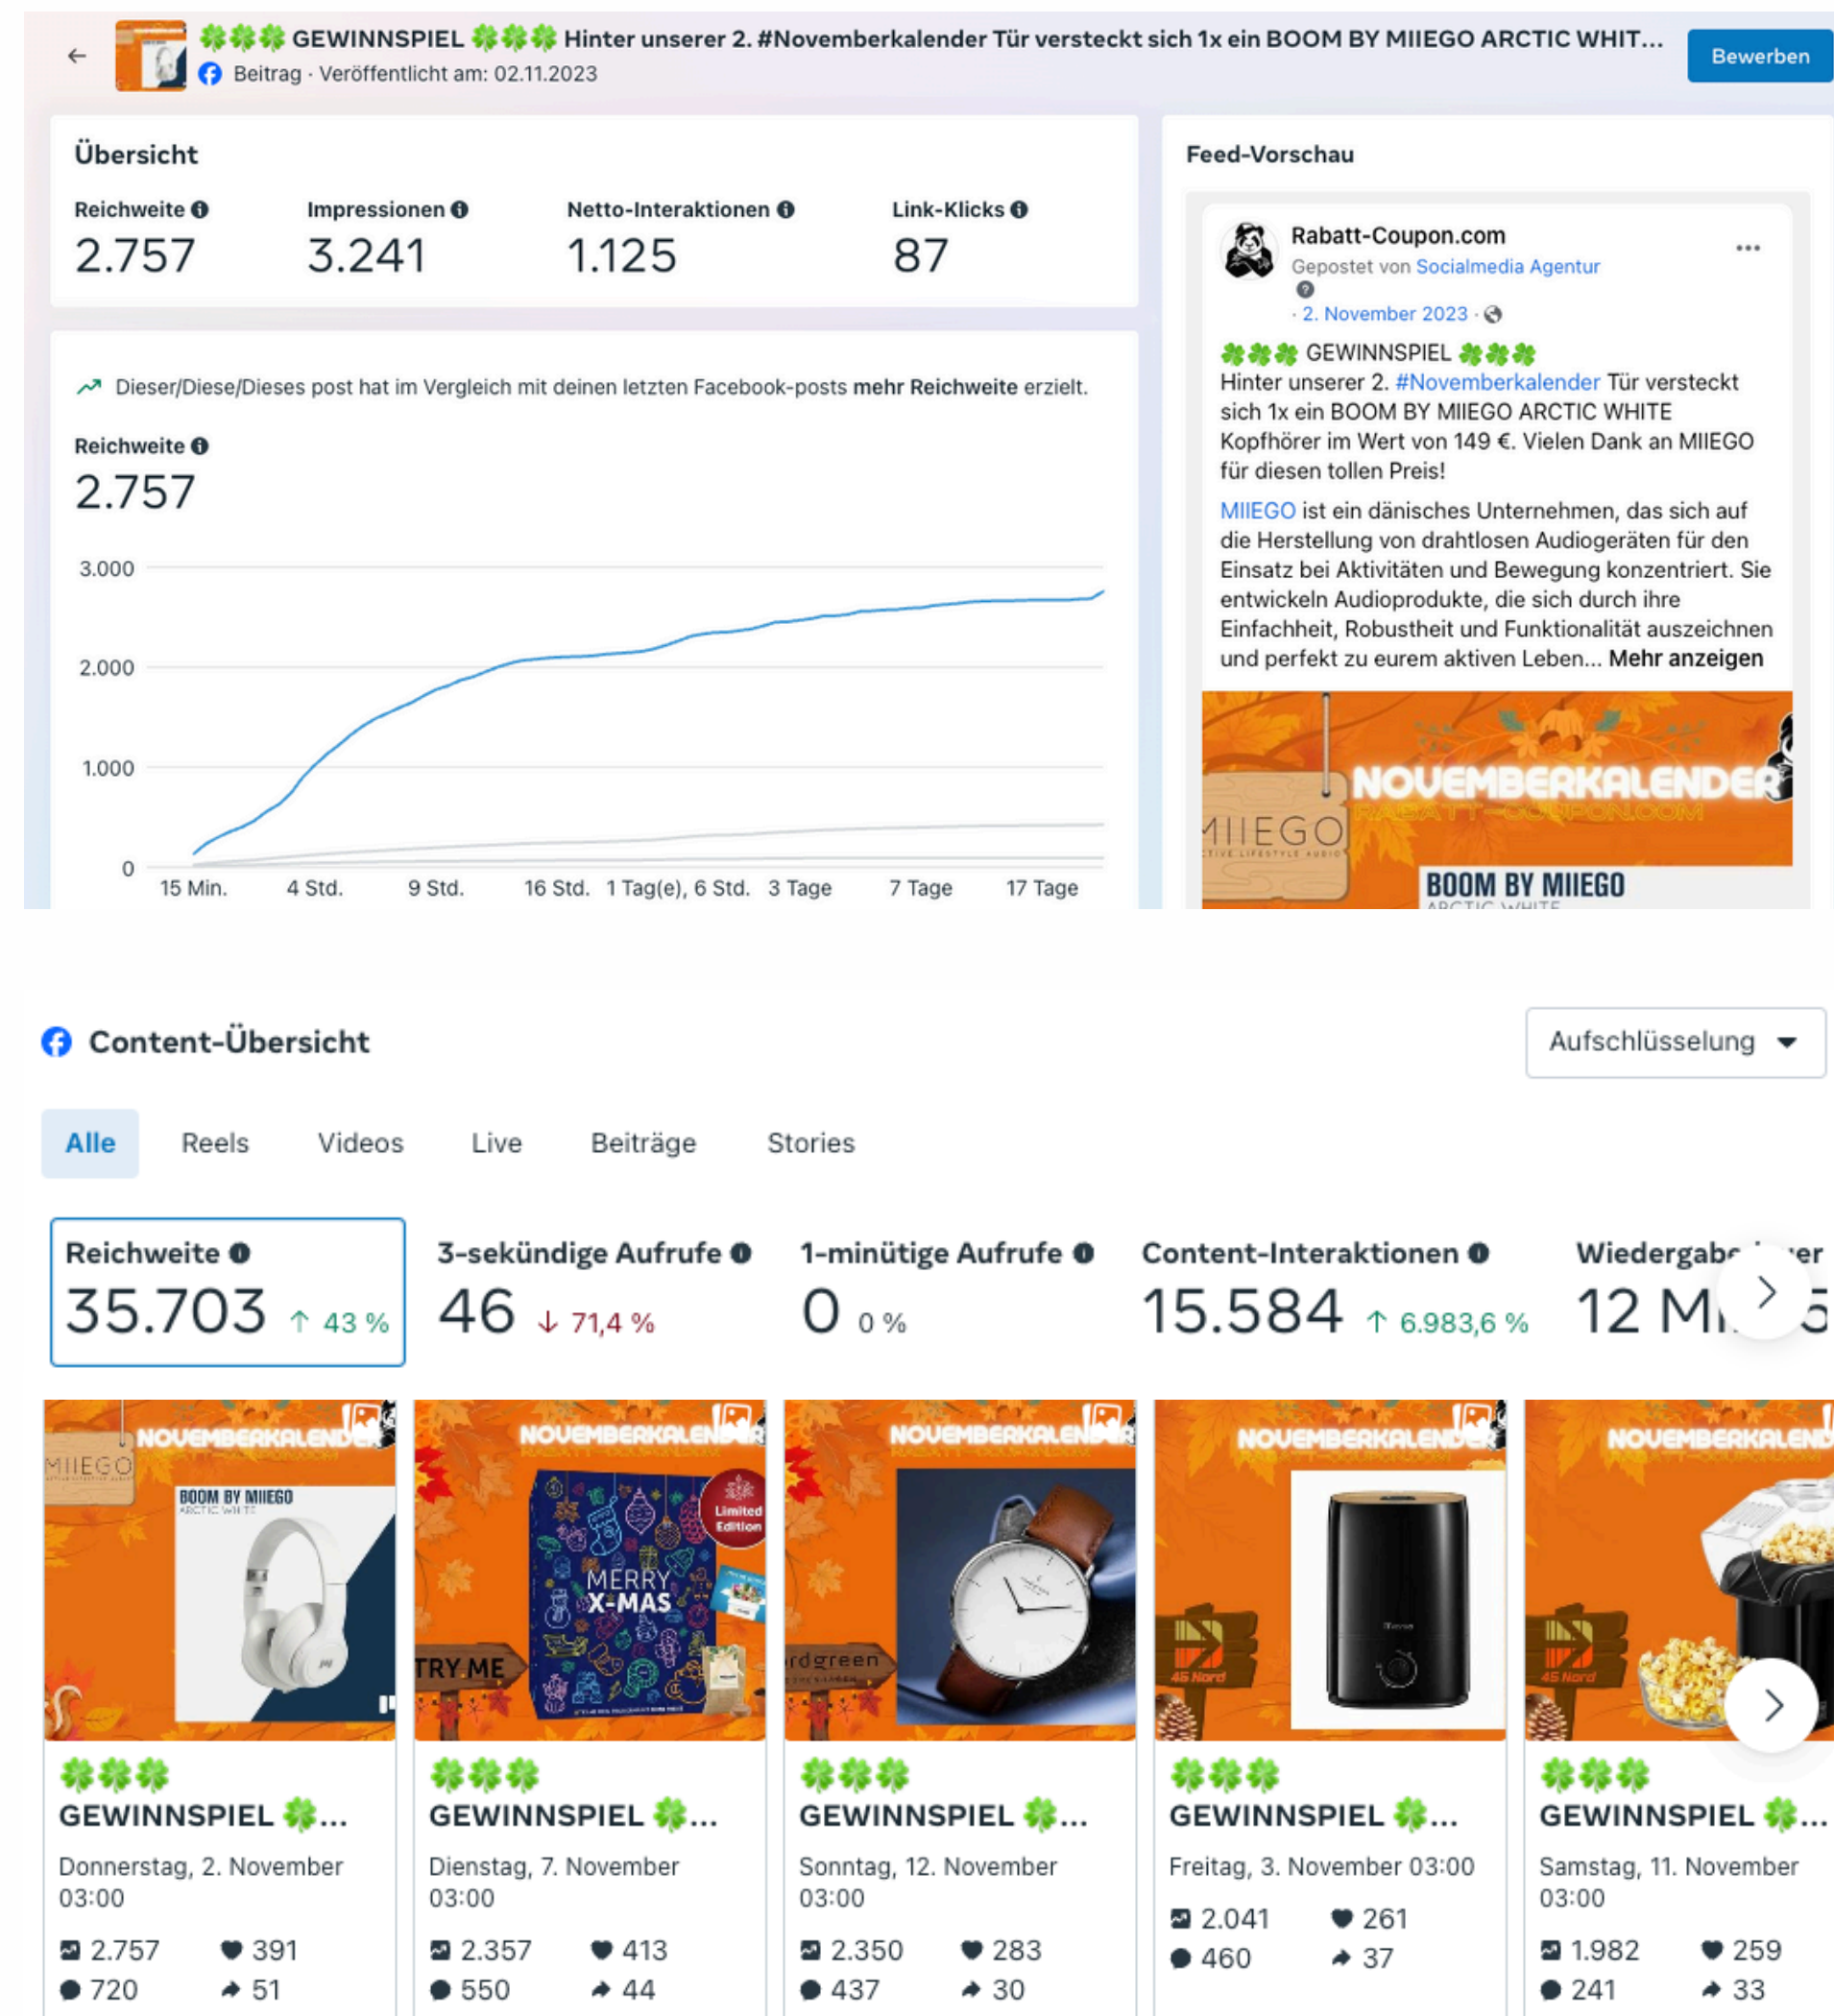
🍀🍀🍀 GEWINNSPIEL 🍀🍀🍀 Hinter unserer 2. #Novemberkalender Tür versteckt sich 1x ein BOOM BY MIIEGO ARCTIC WHIT...
Beitrag · Veröffentlicht am: 02.11.2023
Bewerben

Übersicht

| Reichweite | Impressionen | Netto-Interaktionen | Link-Klicks |
|---|---|---|---|
| 2.757 | 3.241 | 1.125 | 87 |

Dieser/Diese/Dieses post hat im Vergleich mit deinen letzten Facebook-posts **mehr Reichweite** erzielt.

Reichweite
2.757

3.000
2.000
1.000
0
15 Min. 4 Std. 9 Std. 16 Std. 1 Tag(e), 6 Std. 3 Tage 7 Tage 17 Tage

Feed-Vorschau

Rabatt-Coupon.com
Gepostet von Socialmedia Agentur
· 2. November 2023 ·

🍀🍀🍀 GEWINNSPIEL 🍀🍀🍀
Hinter unserer 2. #Novemberkalender Tür versteckt sich 1x ein BOOM BY MIIEGO ARCTIC WHITE Kopfhörer im Wert von 149 €. Vielen Dank an MIIEGO für diesen tollen Preis!

MIIEGO ist ein dänisches Unternehmen, das sich auf die Herstellung von drahtlosen Audiogeräten für den Einsatz bei Aktivitäten und Bewegung konzentriert. Sie entwickeln Audioprodukte, die sich durch ihre Einfachheit, Robustheit und Funktionalität auszeichnen und perfekt zu eurem aktiven Leben... Mehr anzeigen

NOVEMBERKALENDER
RABATT-COUPON.COM
MIIEGO
ACTIVE LIFESTYLE AUDIO
BOOM BY MIIEGO
ARCTIC WHITE

Content-Übersicht
Aufschlüsselung

Alle Reels Videos Live Beiträge Stories

Reichweite
35.703 ↑ 43 %

3-sekündige Aufrufe
46 ↓ 71,4 %

1-minütige Aufrufe
0 0 %

Content-Interaktionen
15.584 ↑ 6.983,6 %

Wiedergabe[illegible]er
12 M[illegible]

NOVEMBERKALENDER
MIIEGO
BOOM BY MIIEGO
ARCTIC WHITE
🍀🍀🍀
GEWINNSPIEL 🍀...
Donnerstag, 2. November 03:00
2.757 391
720 51

NOVEMBERKALENDER
Limited Edition
MERRY X-MAS
TRY ME
🍀🍀🍀
GEWINNSPIEL 🍀...
Dienstag, 7. November 03:00
2.357 413
550 44

NOVEMBERKALENDER
rdgreen
🍀🍀🍀
GEWINNSPIEL 🍀...
Sonntag, 12. November 03:00
2.350 283
437 30

NOVEMBERKALENDER
45 Nord
🍀🍀🍀
GEWINNSPIEL 🍀...
Freitag, 3. November 03:00
2.041 261
460 37

NOVEMBERKALEND
45 Nord
🍀🍀🍀
GEWINNSPIEL 🍀...
Samstag, 11. November 03:00
1.982 259
241 33